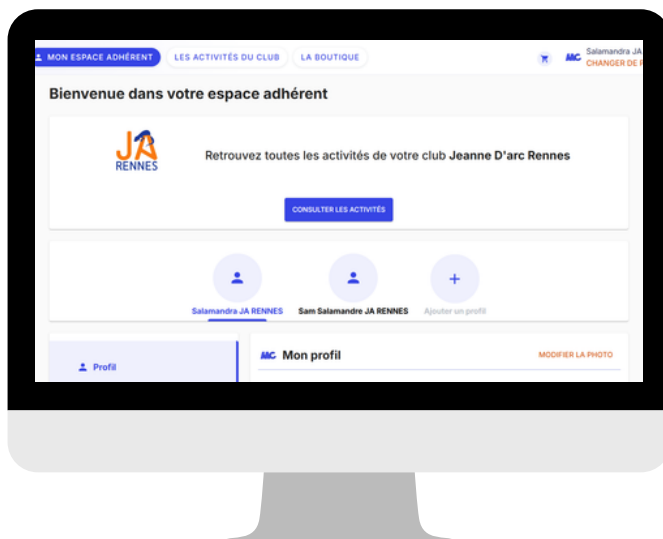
MON ESPACE ADHÉRENT LES ACTIVITÉS DU CLUB LA BOUTIQUE

Salamandra JA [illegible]
CHANGER DE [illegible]

Bienvenue dans votre espace adhérent

JA RENNES

Retrouvez toutes les activités de votre club Jeanne D'arc Rennes

CONSULTER LES ACTIVITÉS

Salamandra JA RENNES
Sam Salamandre JA RENNES
Ajouter un profil

Profil

Mon profil

MODIFIER LA PHOTO